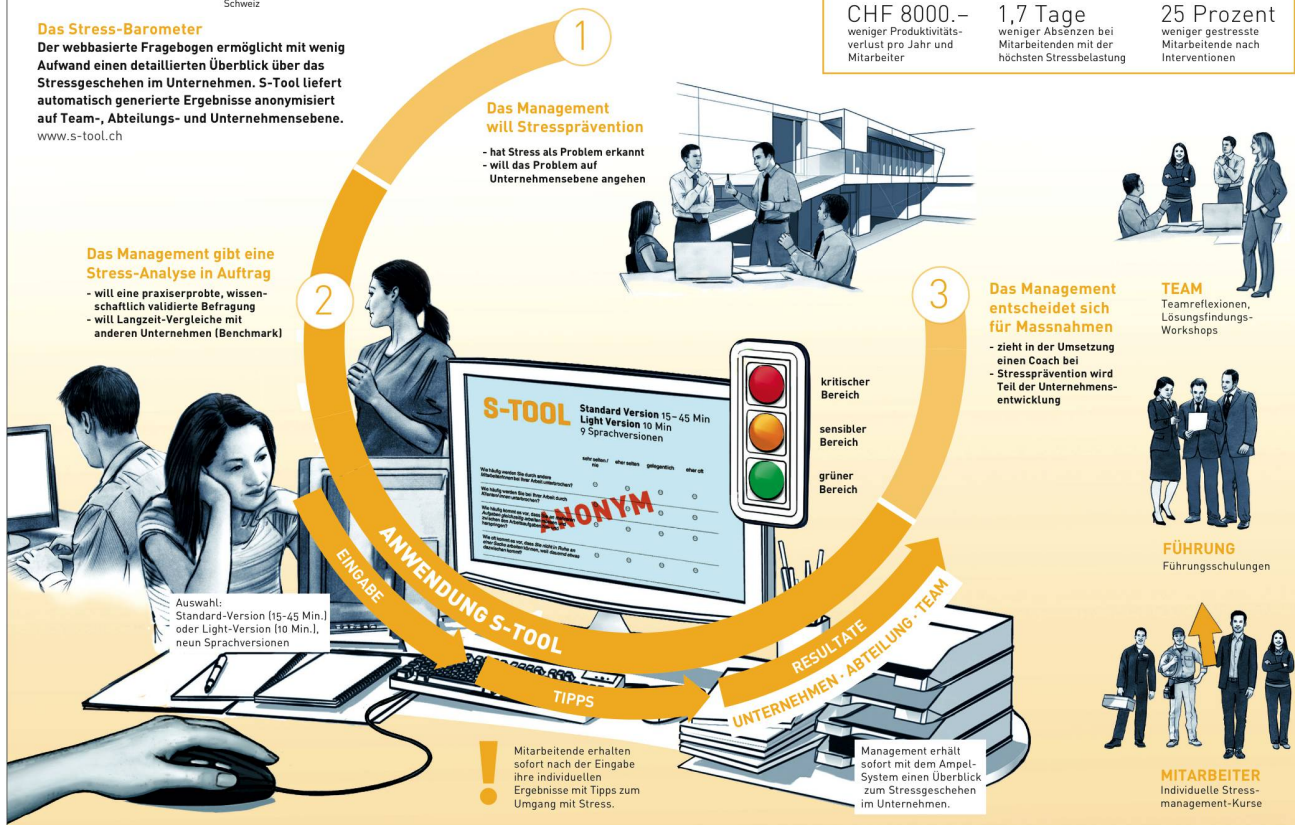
Schweiz

Das Stress-Barometer
Der webbasierte Fragebogen ermöglicht mit wenig Aufwand einen detaillierten Überblick über das Stressgeschehen im Unternehmen. S-Tool liefert automatisch generierte Ergebnisse anonymisiert auf Team-, Abteilungs- und Unternehmensebene.
www.s-tool.ch

CHF 8000.–
weniger Produktivitätsverlust pro Jahr und Mitarbeiter

1,7 Tage
weniger Absenzen bei Mitarbeitenden mit der höchsten Stressbelastung

25 Prozent
weniger gestresste Mitarbeitende nach Interventionen

1

Das Management will Stressprävention
- hat Stress als Problem erkannt
- will das Problem auf Unternehmensebene angehen

2

Das Management gibt eine Stress-Analyse in Auftrag
- will eine praxiserprobte, wissenschaftlich validierte Befragung
- will Langzeit-Vergleiche mit anderen Unternehmen (Benchmark)

3

Das Management entscheidet sich für Massnahmen
- zieht in der Umsetzung einen Coach bei
- Stressprävention wird Teil der Unternehmensentwicklung

TEAM
Teamreflexionen, Lösungsfindungs-Workshops

FÜHRUNG
Führungsschulungen

MITARBEITER
Individuelle Stressmanagement-Kurse

S-TOOL
Standard Version 15–45 Min
Light Version 10 Min
9 Sprachversionen

ANONYM

kritischer Bereich
sensibler Bereich
grüner Bereich

ANWENDUNG S-TOOL
EINGABE
TIPPS
RESULTATE
UNTERNEHMEN · ABTEILUNG · TEAM

Auswahl:
Standard-Version (15-45 Min.) oder Light-Version (10 Min.), neun Sprachversionen

!
Mitarbeitende erhalten sofort nach der Eingabe ihre individuellen Ergebnisse mit Tipps zum Umgang mit Stress.

Management erhält sofort mit dem Ampel-System einen Überblick zum Stressgeschehen im Unternehmen.